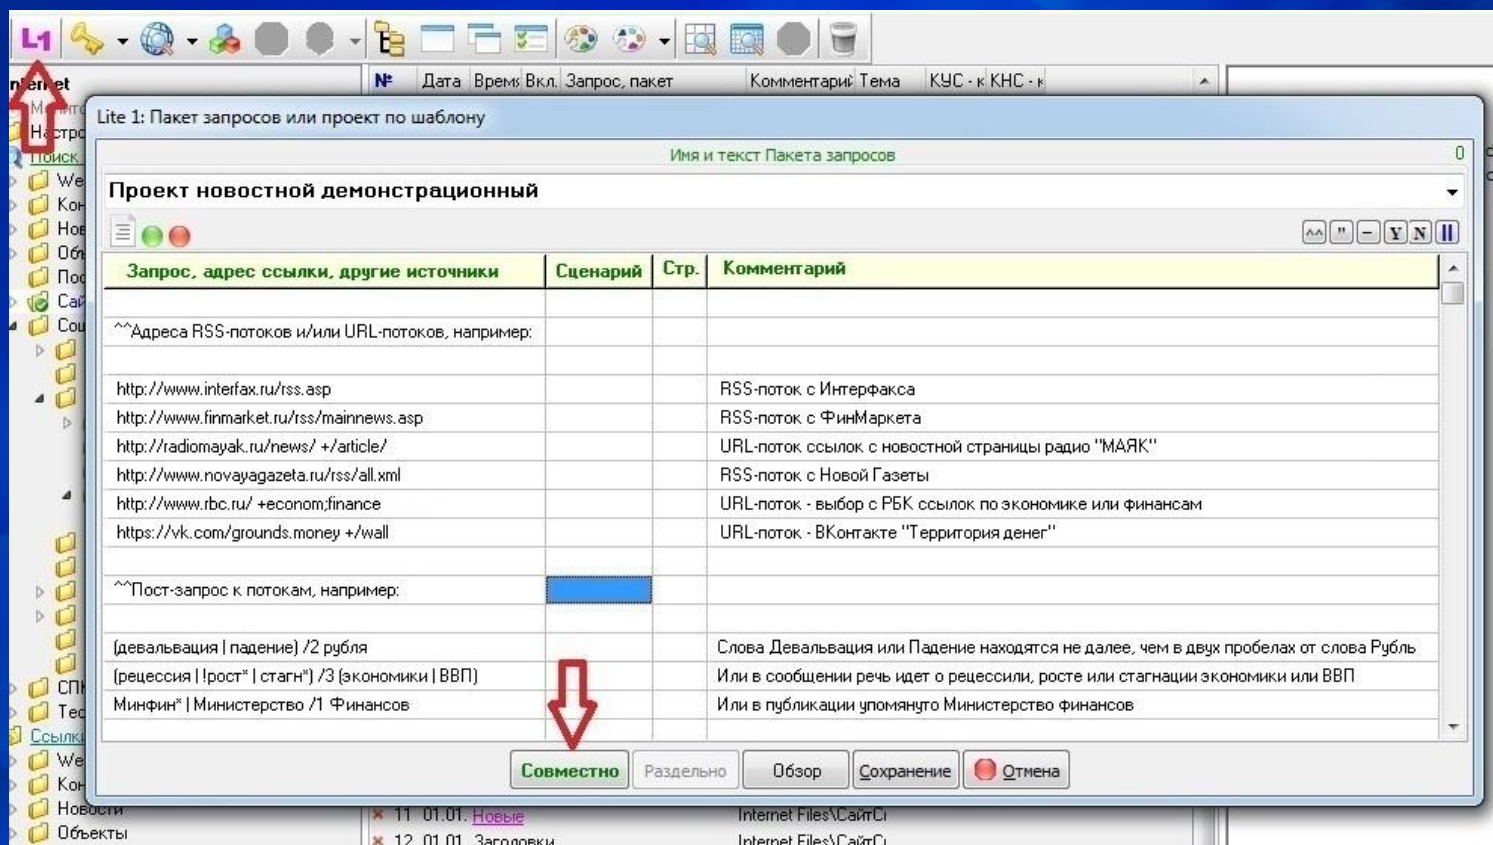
L1

nternet

Мо

Настро

Поиск

We

Кон

Нов

Объ

Пос

Сай

Сох

СП

Тес

Ссылки

We

Кон

Новости

Объекты

| № | Дата | Время | Вкл. | Запрос, пакет | Комментарий | Тема | КУС - к | КНС - к |
|---|---|---|---|---|---|---|---|---|
| 11 | 01.01. | | | Новые | Internet Files\СайтС | | | |
| 12 | 01.01. | | | Заголовки | Internet Files\СайтС | | | |

Lite 1: Пакет запросов или проект по шаблону

Имя и текст Пакета запросов

0

Проект новостной демонстрационный

| Запрос, адрес ссылки, другие источники | Сценарий | Стр. | Комментарий |
|---|---|---|---|
| | | | |
| ^^Адреса RSS-потоков и/или URL-потоков, например: | | | |
| | | | |
| http://www.interfax.ru/rss.asp | | | RSS-поток с Интерфакса |
| http://www.finmarket.ru/rss/mainnews.asp | | | RSS-поток с ФинМаркета |
| http://radiomayak.ru/news/ +/article/ | | | URL-поток ссылок с новостной страницы радио "МАЯК" |
| http://www.novayagazeta.ru/rss/all.xml | | | RSS-поток с Новой Газеты |
| http://www.rbc.ru/ +econom;finance | | | URL-поток - выбор с РБК ссылок по экономике или финансам |
| https://vk.com/grounds.money +/wall | | | URL-поток - ВКонтакте "Территория денег" |
| | | | |
| ^^Пост-запрос к потокам, например: | | | |
| | | | |
| (девальвация \| падение) /2 рубля | | | Слова Девальвация или Падение находятся не далее, чем в двух пробелах от слова Рубль |
| (рецессия \| !рост* \| стагн*) /3 (экономики \| ВВП) | | | Или в сообщении речь идет о рецессили, росте или стагнации экономики или ВВП |
| Минфин* \| Министерство /1 Финансов | | | Или в публикации упомянуто Министерство финансов |

Совместно

Раздельно

Обзор

Сохранение

Отмена